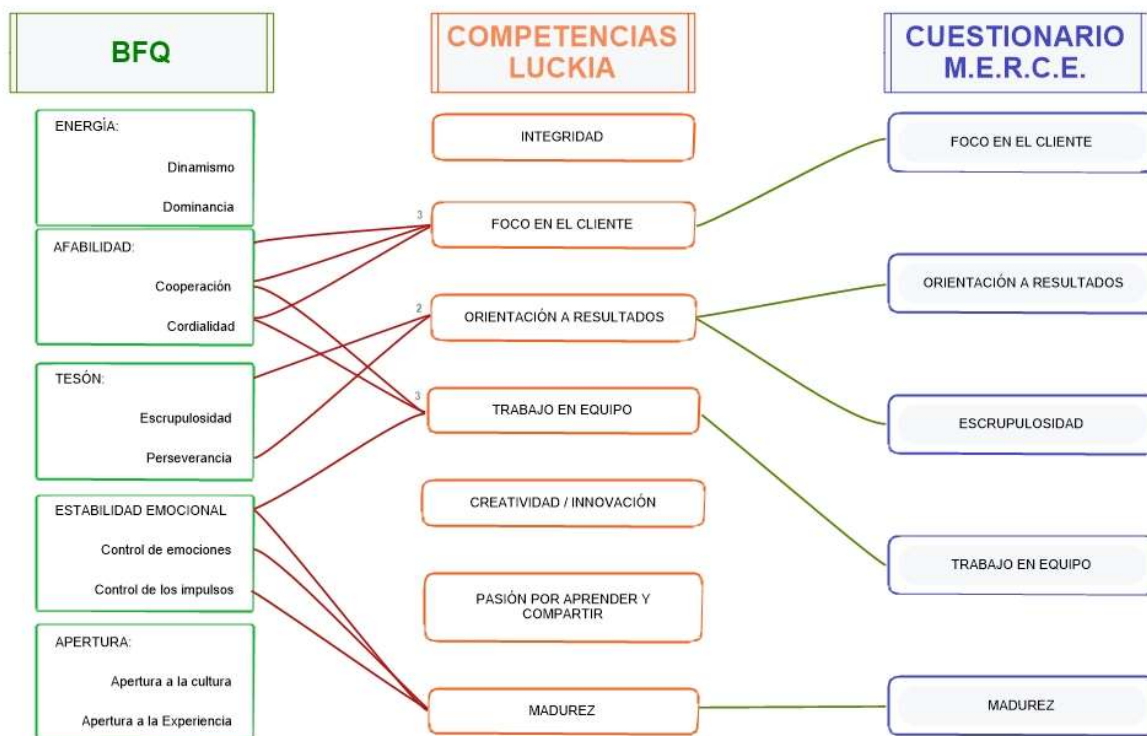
BFQ

COMPETENCIAS LUCKIA

CUESTIONARIO M.E.R.C.E.

ENERGÍA:
Dinamismo
Dominancia

AFABILIDAD:
Cooperación
Cordialidad

TESÓN:
Escrupulosidad
Perseverancia

ESTABILIDAD EMOCIONAL
Control de emociones
Control de los impulsos

APERTURA:
Apertura a la cultura
Apertura a la Experiencia

INTEGRIDAD

3
FOCO EN EL CLIENTE

2
ORIENTACIÓN A RESULTADOS

3
TRABAJO EN EQUIPO

CREATIVIDAD / INNOVACIÓN

PASIÓN POR APRENDER Y COMPARTIR

MADUREZ

FOCO EN EL CLIENTE

ORIENTACIÓN A RESULTADOS

ESCRUPULOSIDAD

TRABAJO EN EQUIPO

MADUREZ